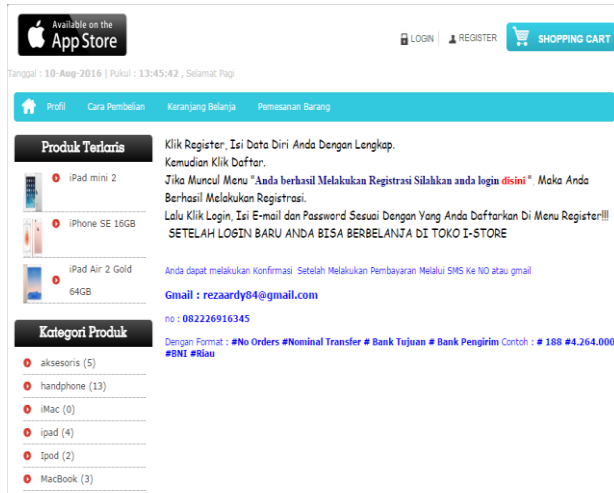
Available on the App Store

LOGIN  REGISTER  SHOPPING CART

Tanggal : 10-Aug-2016 | Pukul : 13:45:42 , Selamat Pagi

Profil  Cara Pembelian  Keranjang Belanja  Pemesanan Barang

Produk Terlaris

iPad mini 2

iPhone SE 16GB

iPad Air 2 Gold 64GB

Kategori Produk

aksesoris (5)

handphone (13)

iMac (0)

ipad (4)

Ipod (2)

MacBook (3)

Klik Register, Isi Data Diri Anda Dengan Lengkap.
Kemudian Klik Daftar.
Jika Muncul Menu "Anda berhasil Melakukan Registrasi Silahkan anda login disini". Maka Anda Berhasil Melakukan Registrasi.
Lalu Klik Login, Isi E-mail dan Password Sesuai Dengan Yang Anda Daftarkan Di Menu Register!!!
SETELAH LOGIN BARU ANDA BISA BERBELANJA DI TOKO I-STORE

Anda dapat melakukan Konfirmasi Setelah Melakukan Pembayaran Melalui SMS Ke NO atau gmail

Gmail : rezaardy84@gmail.com

no : 082226916345

Dengan Format : #No Orders #Nominal Transfer # Bank Tujuan # Bank Pengirim Contoh : # 188 #4.264.000 #BNI #Riau